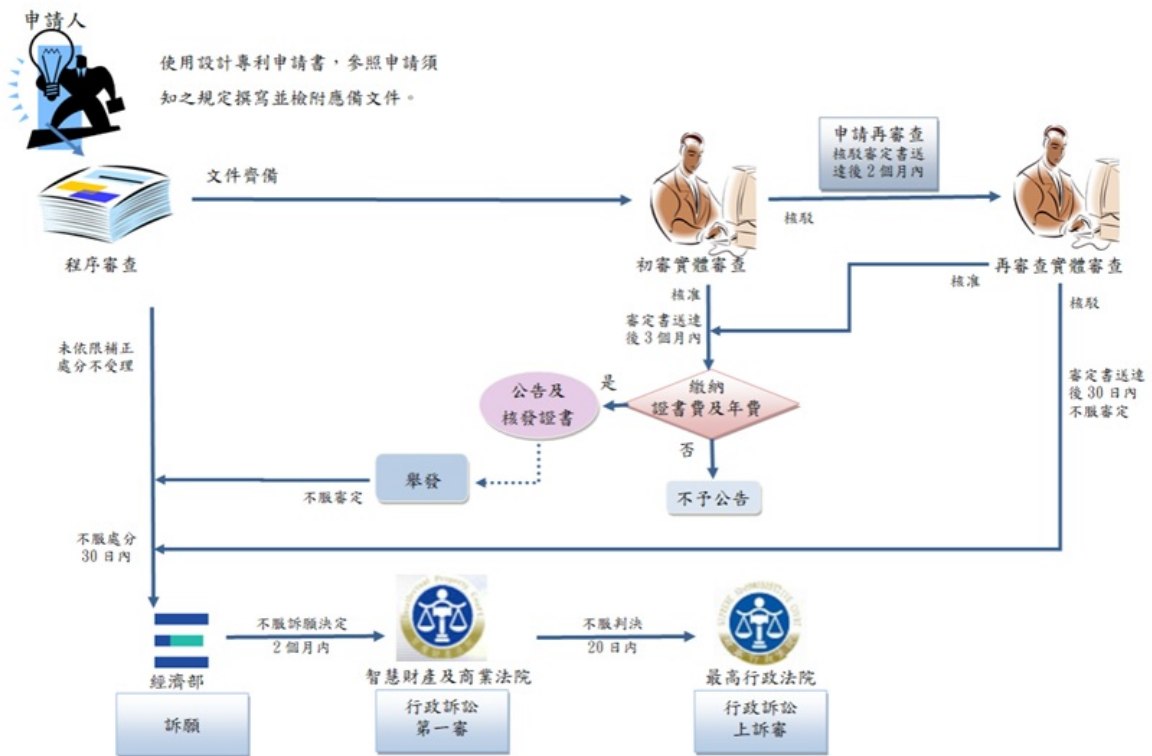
申請人

使用設計專利申請書，參照申請須知之規定撰寫並檢附應備文件。

文件齊備

程序審查

申請再審查
核駁審定書送達後2個月內

核駁

初審實體審查

再審查實體審查

核准

核准

核駁

審定書送達後3個月內

未依限補正處分不受理

是

公告及核發證書

繳納證書費及年費

審定書送達後30日內不服審定

否

舉發

不服審定

不予公告

不服處分30日內

經濟部

不服訴願決定2個月內

智慧財產及商業法院

不服判決20日內

最高行政法院

訴願

行政訴訟第一審

行政訴訟上訴審